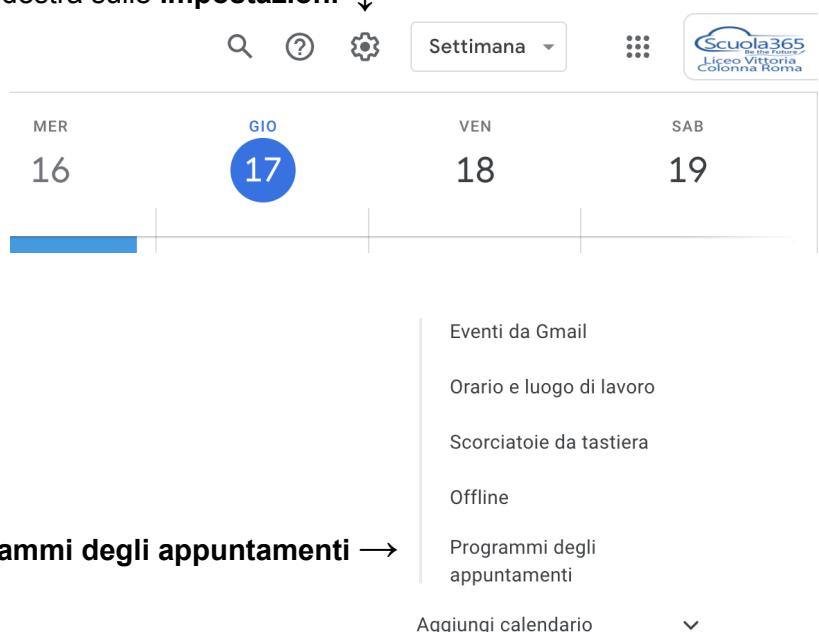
destra sulle **Impostazioni** ↓

Settimana

Scuola365 Be the Future Liceo Vittoria Colonna Roma

MER 16

GIO 17

VEN 18

SAB 19

Eventi da Gmail

Orario e luogo di lavoro

Scorciatoie da tastiera

Offline

ammi degli appuntamenti ⟶ Programmi degli appuntamenti

Aggiungi calendario